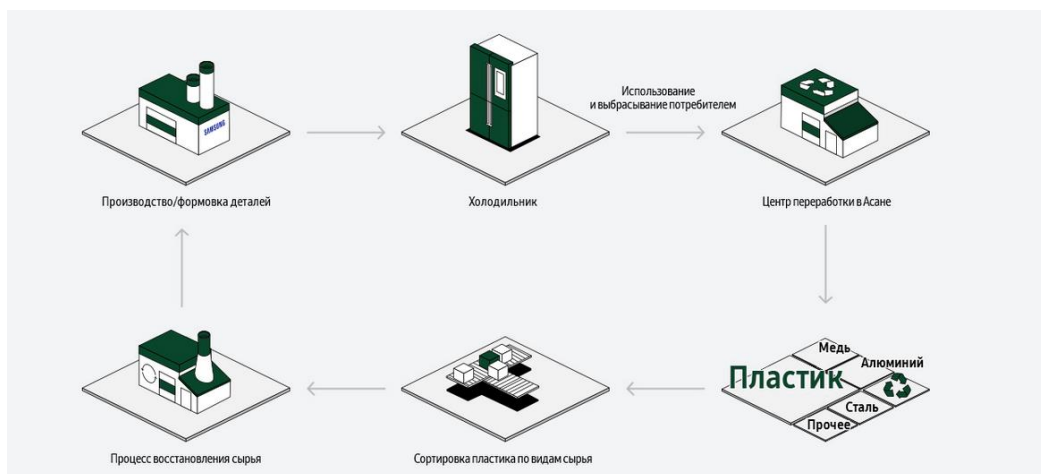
SAMSUNG

Производство/формовка деталей

Холодильник

Использование и выбрасывание потребителем

Центр переработки в Асане

Медь
Пластик
Алюминий
Сталь
Прочее

Сортировка пластика по видам сырья

Процесс восстановления сырья